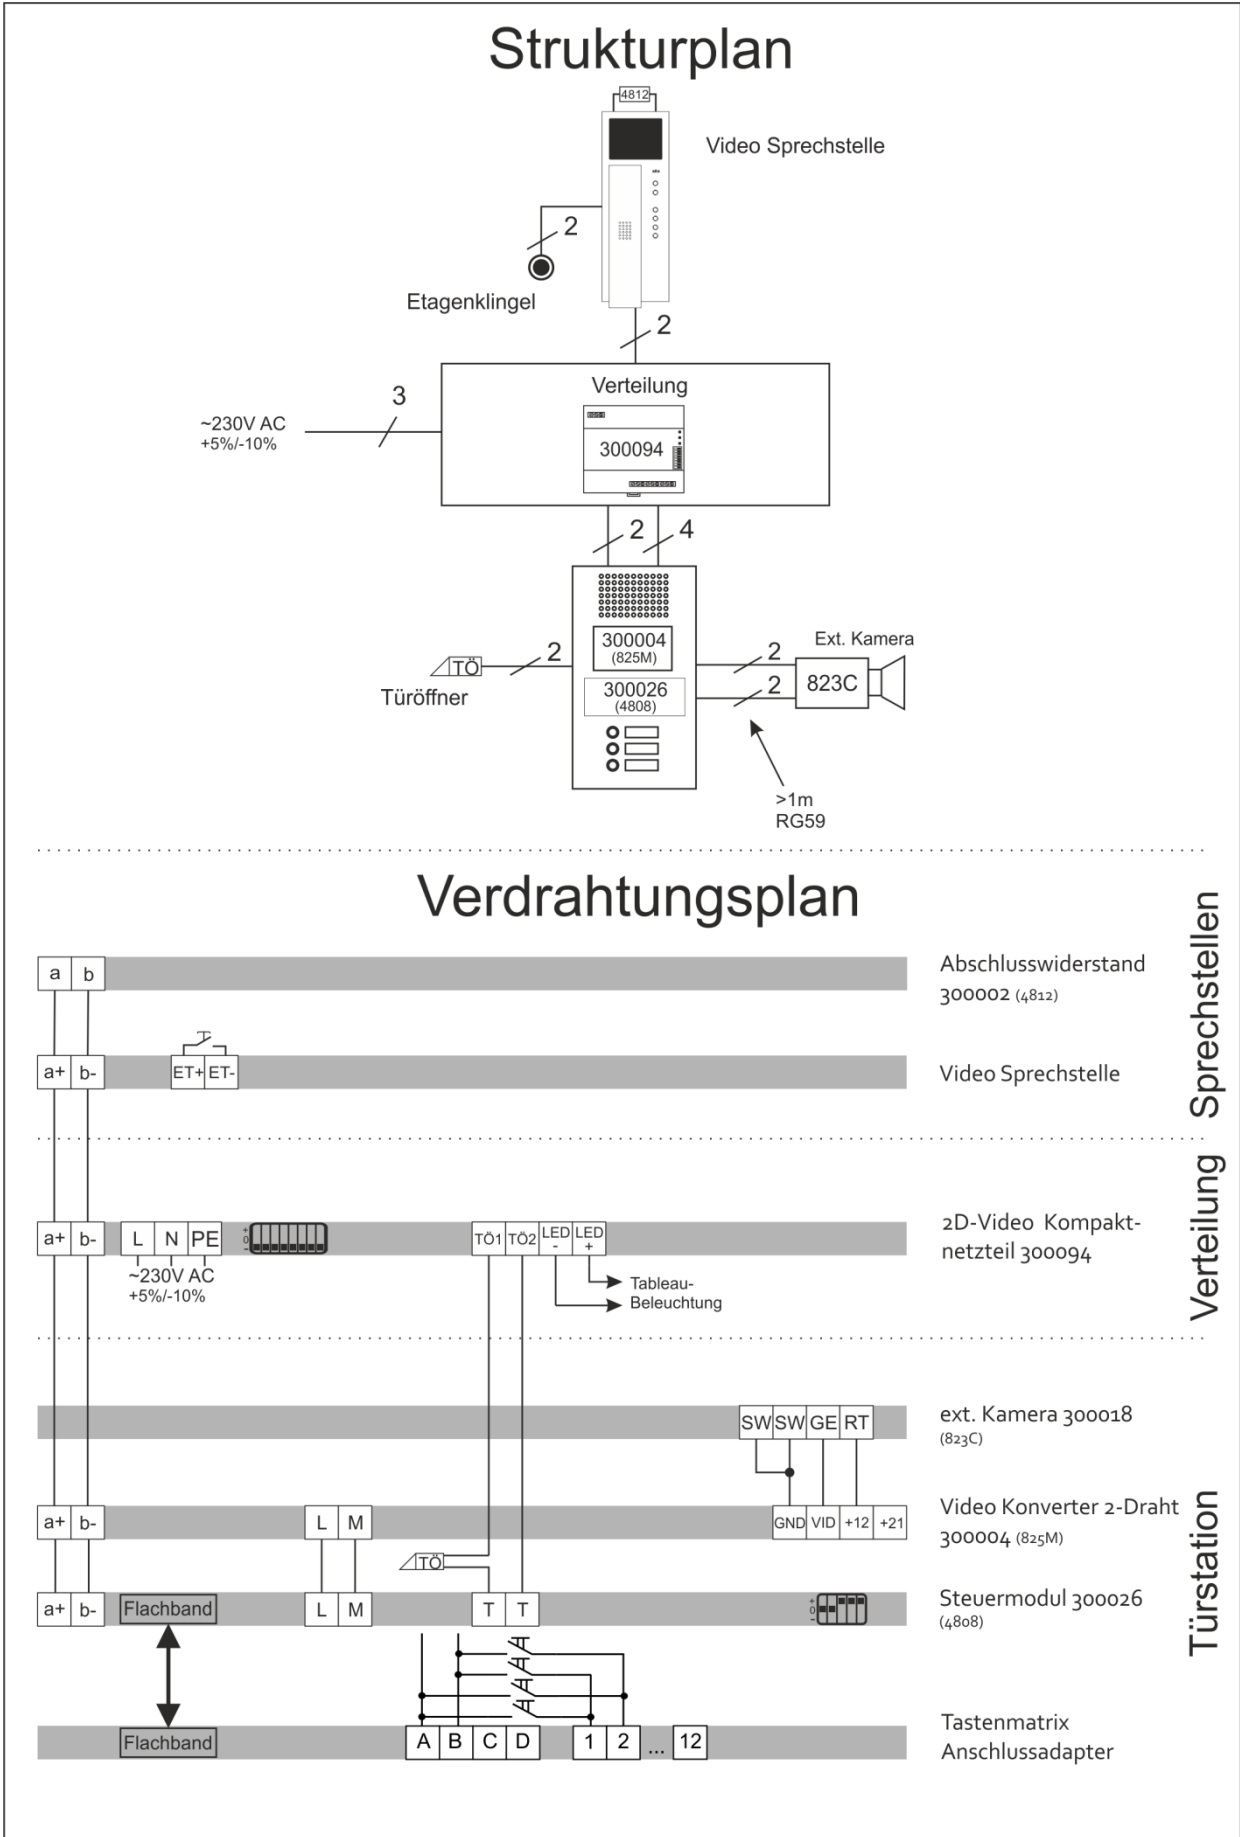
Strukturplan

4812

Video Sprechstelle

2

Etagenklingel

2

Verteilung

3

~230V AC
+5%/-10%

300094

2 4

TÖ 2

Türöffner

300004
(825M)

300026
(4808)

Ext. Kamera

2

2

823C

>1m
RG59

Verdrahtungsplan

Sprechstellen

a b

Abschlusswiderstand
300002 (4812)

a+ b- ET+ ET-

Video Sprechstelle

Verteilung

a+ b- L N PE

~230V AC
+5%/-10%

TÖ1 TÖ2 LED - LED +

Tableau-
Beleuchtung

2D-Video Kompaktnetzteil 300094

Türstation

SW SW GE RT

ext. Kamera 300018
(823C)

a+ b- L M GND VID +12 +21

Video Konverter 2-Draht
300004 (825M)

TÖ

a+ b- Flachband L M T T

Steuermodul 300026
(4808)

Flachband A B C D 1 2 ... 12

Tastenmatrix
Anschlussadapter